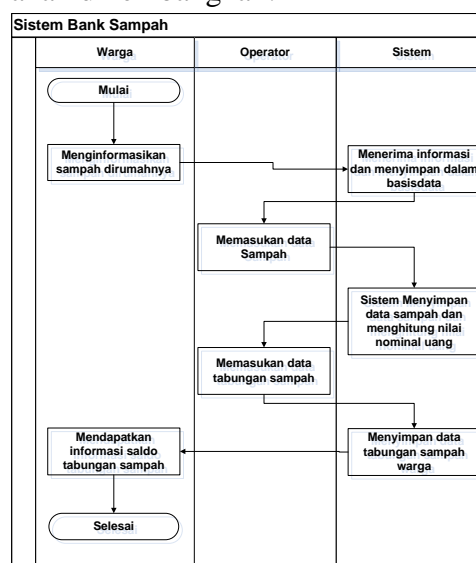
Sistem Bank Sampah

Warga

Operator

Sistem

Mulai

Menginformasikan sampah dirumahnya

Menerima informasi dan menyimpan dalam basisdata

Memasukan data Sampah

Sistem Menyimpan data sampah dan menghitung nilai nominal uang

Memasukan data tabungan sampah

Menyimpan data tabungan sampah warga

Mendapatkan informasi saldo tabungan sampah

Selesai